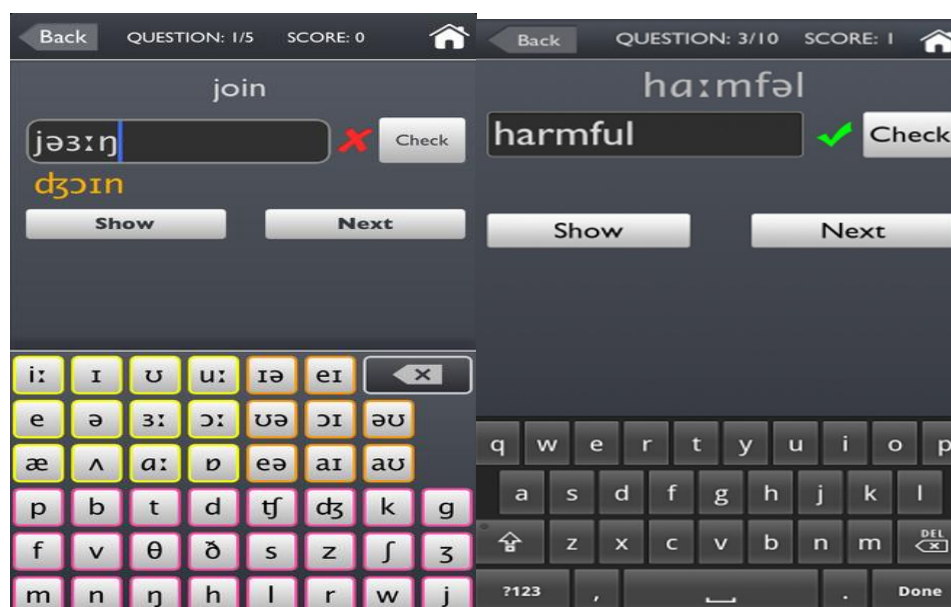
Back QUESTION: 1/5 SCORE: 0

join

jəɜːŋ

Check

dʒɔɪn

Show Next

iː ɪ ʊ uː ɪə eɪ
e ə ɜː ɔː ʊə ɔɪ əʊ
æ ʌ ɑː ɒ eə aɪ aʊ
p b t d tʃ dʒ k g
f v θ ð s z ʃ ʒ
m n ŋ h l r w j

Back QUESTION: 3/10 SCORE: 1

hɑːmfəl

harmful

Check

Show Next

q w e r t y u i o p
a s d f g h j k l
z x c v b n m DEL
?123 , . Done